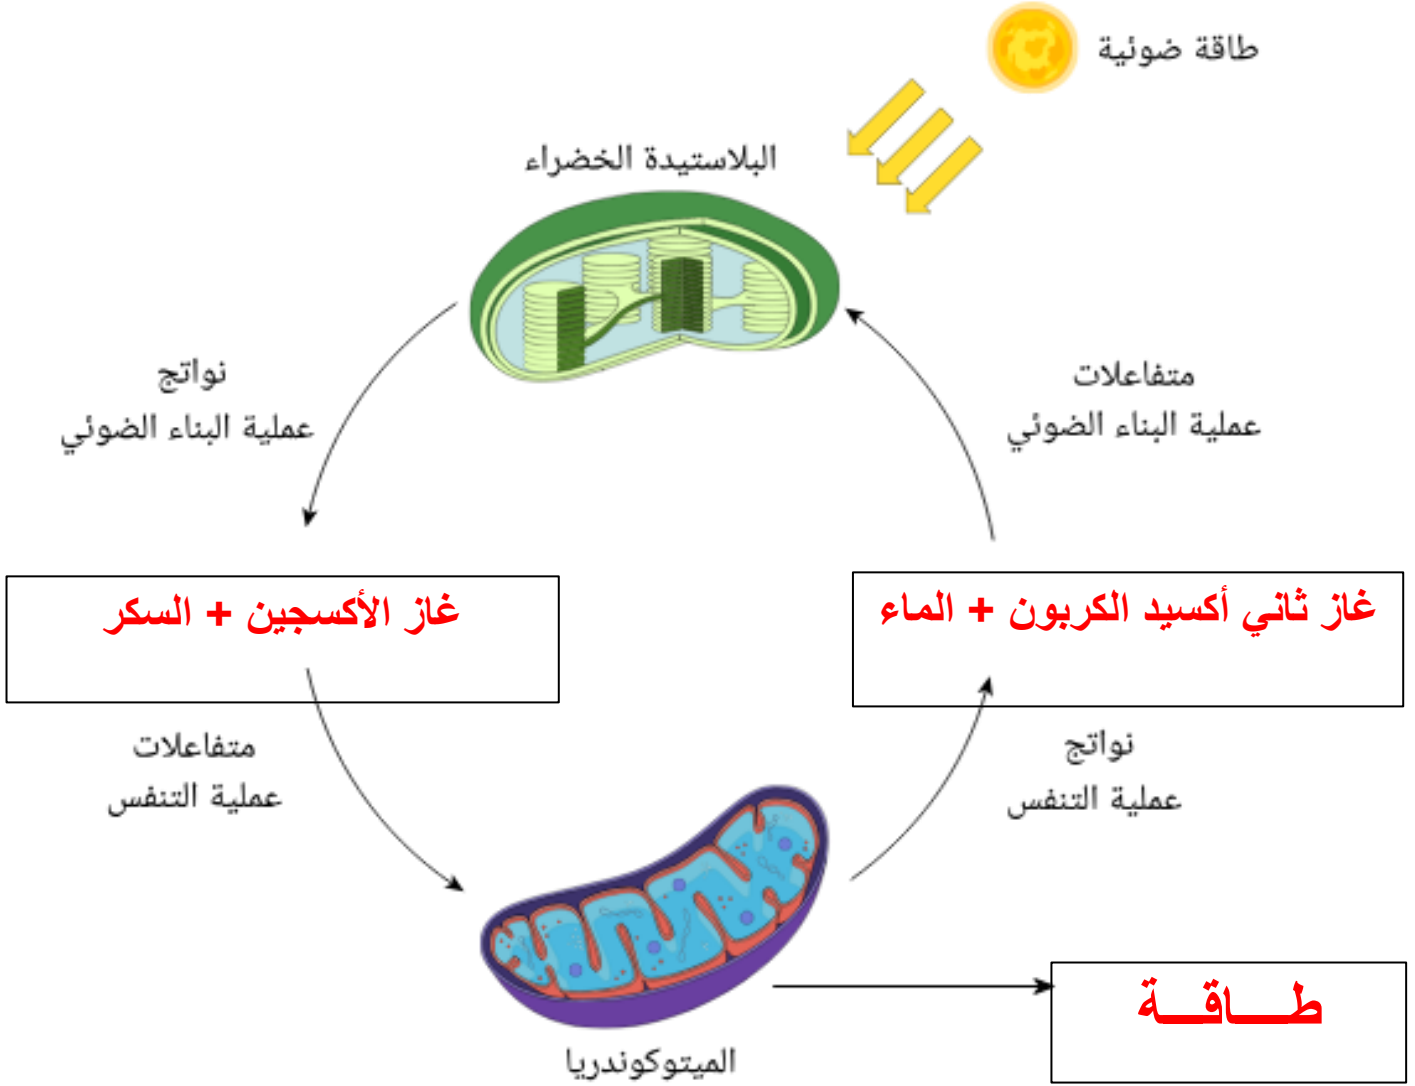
طاقة ضوئية

البلاستيدة الخضراء

نواتج
عملية البناء الضوئي

متفاعلات
عملية البناء الضوئي

غاز الأكسجين + السكر

غاز ثاني أكسيد الكربون + الماء

متفاعلات
عملية التنفس

نواتج
عملية التنفس

طــاقــة

الميتوكوندريا